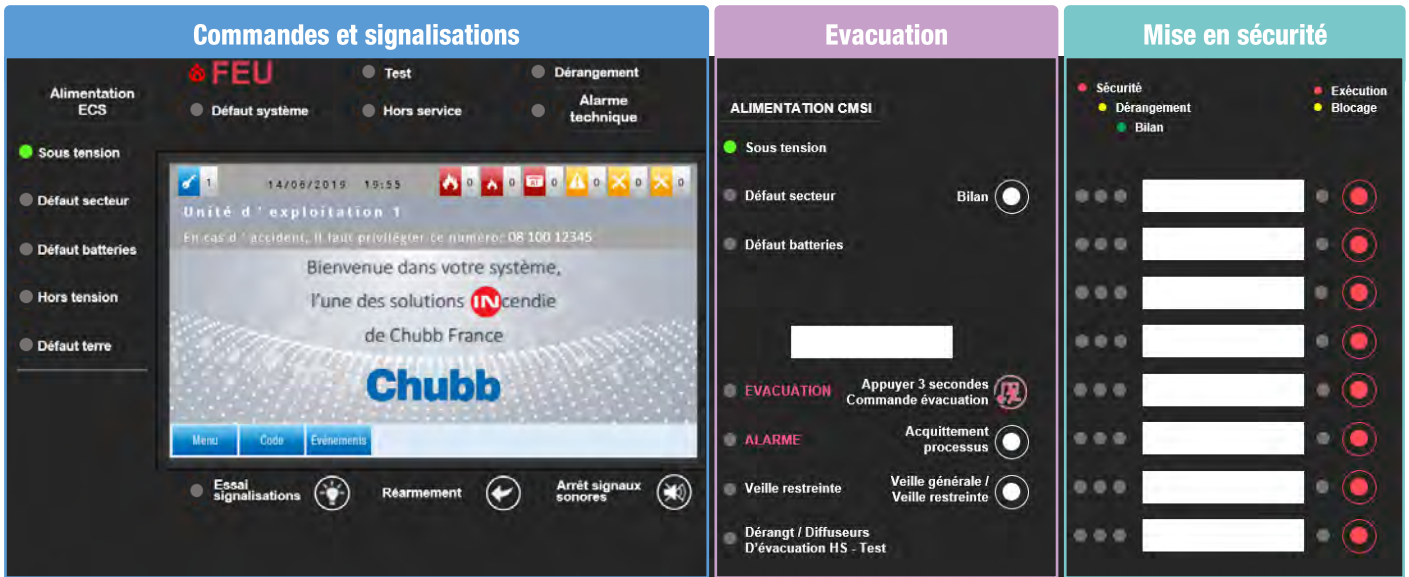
Commandes et signalisations

Alimentation ECS

FEU

Test

Dérangement

Défaut système

Hors service

Alarme technique

Sous tension

Défaut secteur

Défaut batteries

Hors tension

Défaut terre

1 14/06/2019 15:55 0 0 0 0 0 0

Unité d'exploitation 1

En cas d'accident, il faut privilégier ce numéro: 08 100 12345

Bienvenue dans votre système, l'une des solutions INcendie de Chubb France

Chubb

Menu Code Evénements

Essai signalisations

Réarmement

Arrêt signaux sonores

Evacuation

ALIMENTATION CMSI

Sous tension

Défaut secteur

Bilan

Défaut batteries

EVACUATION

Appuyer 3 secondes Commande évacuation

ALARME

Acquittement processus

Veille restreinte

Veille générale / Veille restreinte

Dérangt / Diffuseurs D'évacuation HS - Test

Mise en sécurité

Sécurité

Dérangement

Bilan

Exécution

Blocage